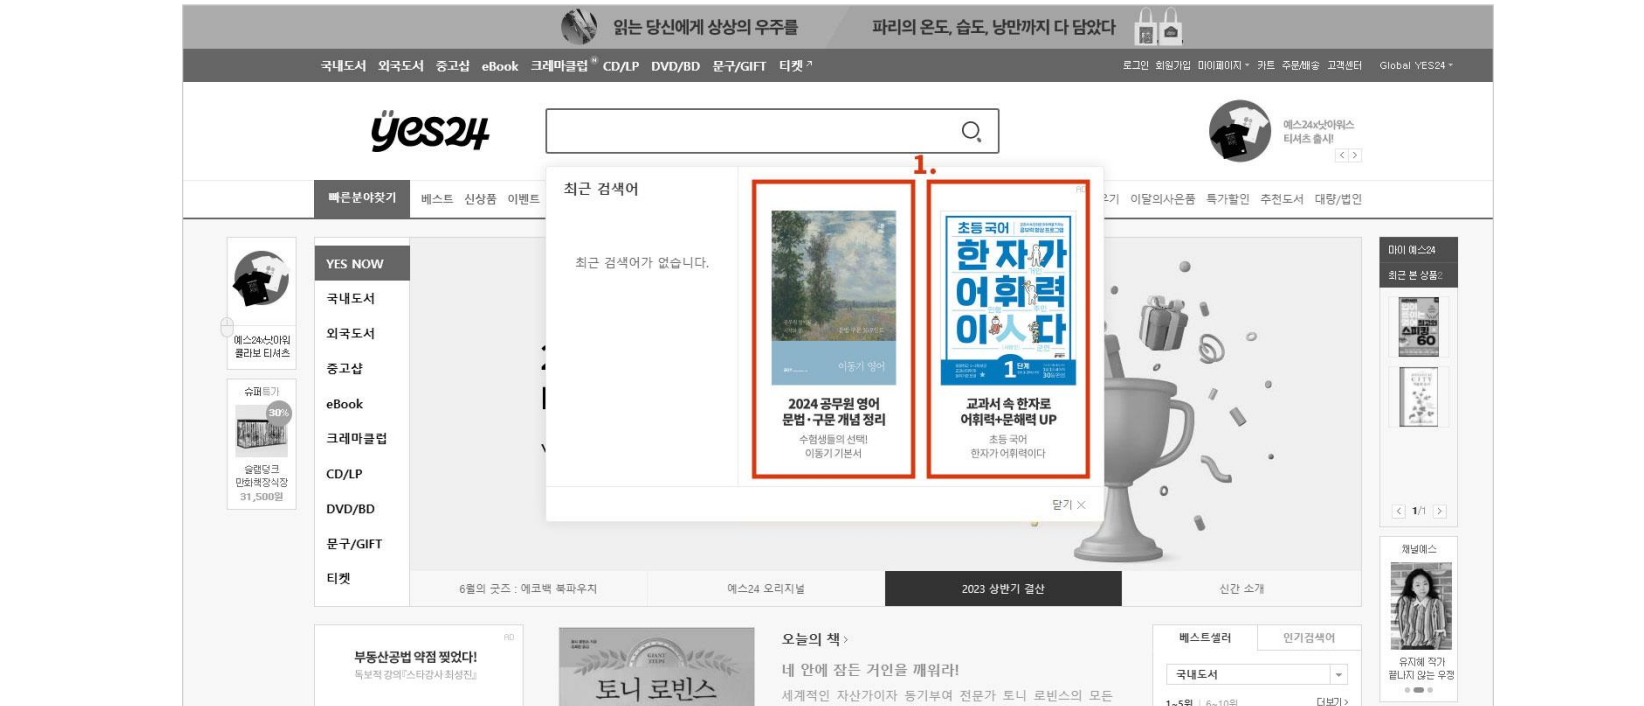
읽는 당신에게 상상의 우주를 파리의 온도, 습도, 낭만까지 다 담았다

국내도서 외국도서 중고샵 eBook 크레마클럽 CD/LP DVD/BD 문구/GIFT 티켓

로그인 회원가입 마이페이지 카트 주문/배송 고객센터 Global YES24

yes24

예스24x낫아워스 티셔츠 출시!

빠른분야찾기 베스트 신상품 이벤트

최근 검색어

최근 검색어가 없습니다.

1.

2024 공무원 영어 문법·구문 개념 정리
수험생들의 선택! 이동기 기본서

초등 국어 한자가 어휘력이다
교과서 속 한자로 어휘력+문해력 UP
초등 국어 한자가 어휘력이다

닫기 ×

이달의사은품 특가할인 추천도서 대량/법인

YES NOW
국내도서
외국도서
중고샵
eBook
크레마클럽
CD/LP
DVD/BD
문구/GIFT
티켓

예스24x낫아워 콜라보 티셔츠

슈퍼특가 30%
슬램덩크 만화책장식장 31,500원

마이 예스24
최근 본 상품

1/1

채널예스
유지혜 작가 끝나지 않는 우정

6월의 굿즈 : 에코백 북파우치 예스24 오리지널 2023 상반기 결산 신간 소개

부동산공법 약점 찢었다!
독보적 강의『스타강사 최성진』

토니 로빈스

오늘의 책 >
네 안에 잠든 거인을 깨워라!
세계적인 자산가이자 동기부여 전문가 토니 로빈스의 모든

베스트셀러 인기검색어
국내도서
1~5위 6~10위 더보기 >